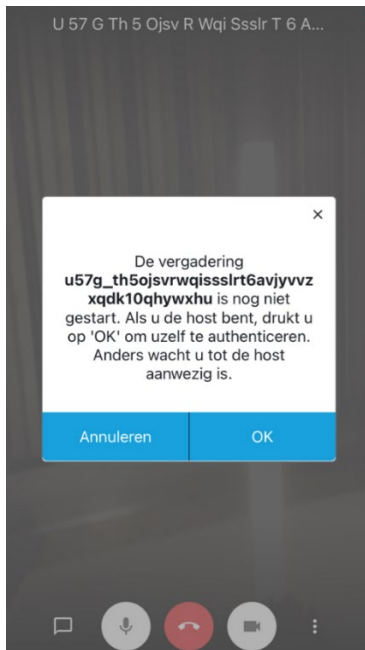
U 57 G Th 5 Ojsv R Wqi Ssslr T 6 A...

×

De vergadering **u57g_th5ojsvrwqissslrt6avjyvvzxqdk10qhywxhu** is nog niet gestart. Als u de host bent, drukt u op 'OK' om uzelf te authenticeren. Anders wacht u tot de host aanwezig is.

Annuleren

OK